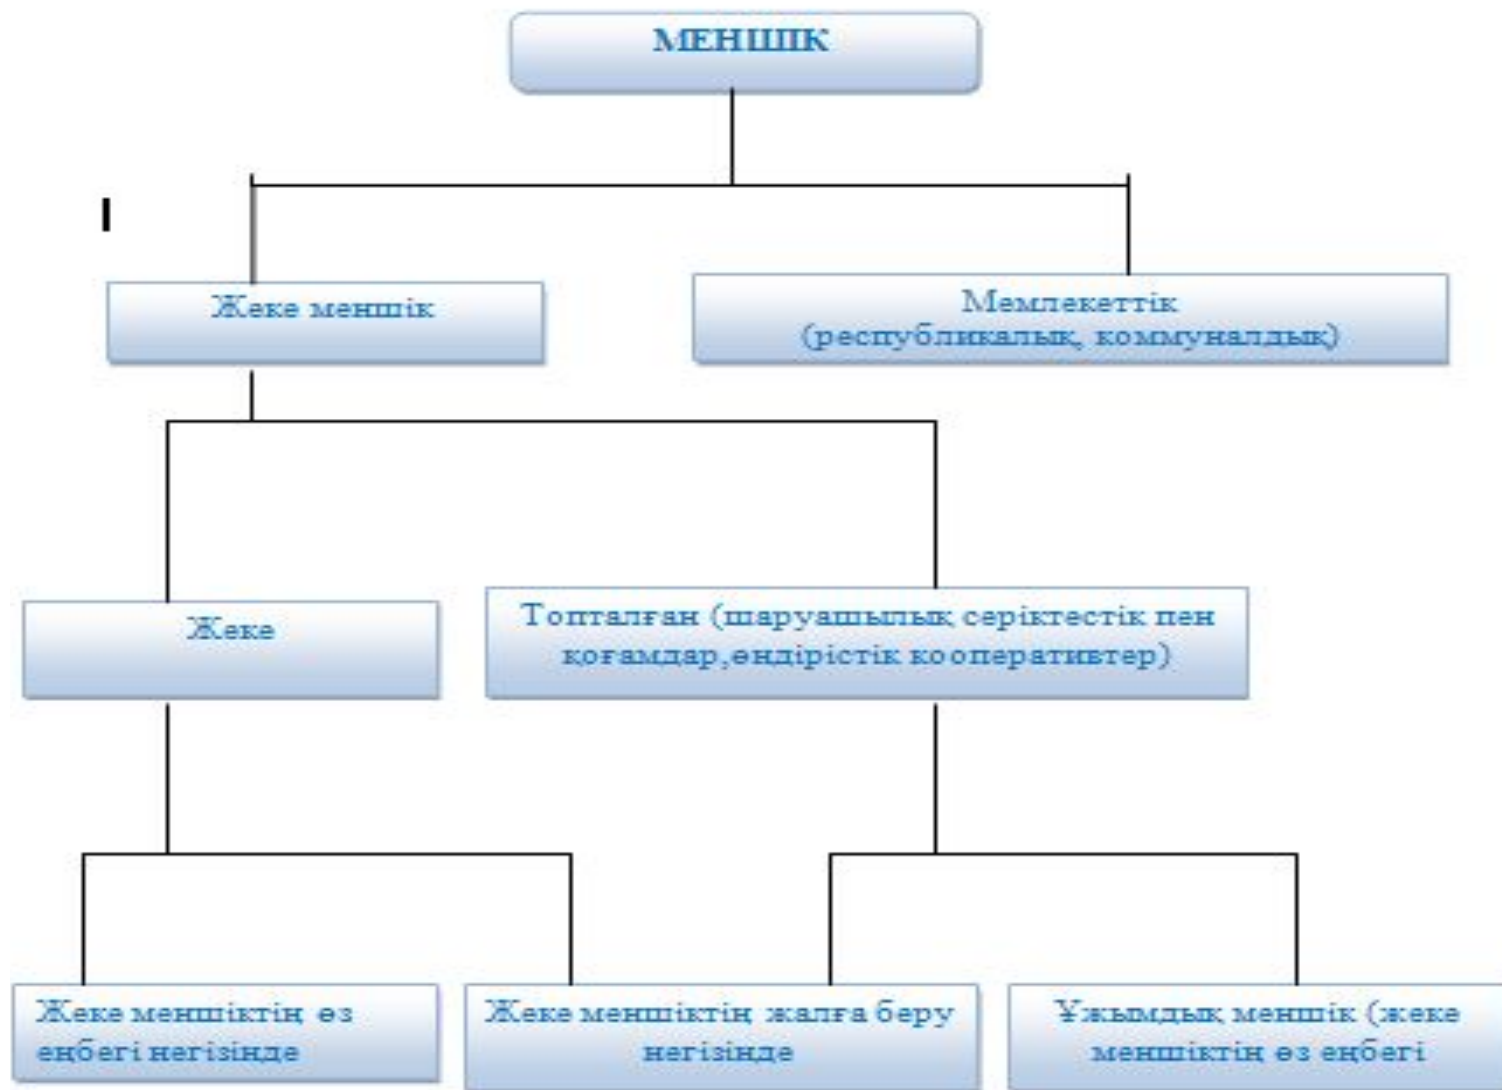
МЕНШІК

Жеке меншік

Мемлекеттік (республикалық, коммуналдық)

Жеке

Топталған (шаруашылық серіктестік пен қоғамдар,өндірістік кооперативтер)

Жеке меншіктің өз еңбегі негізінде

Жеке меншіктің жалға беру негізінде

Ұжымдық меншік (жеке меншіктің өз еңбегі